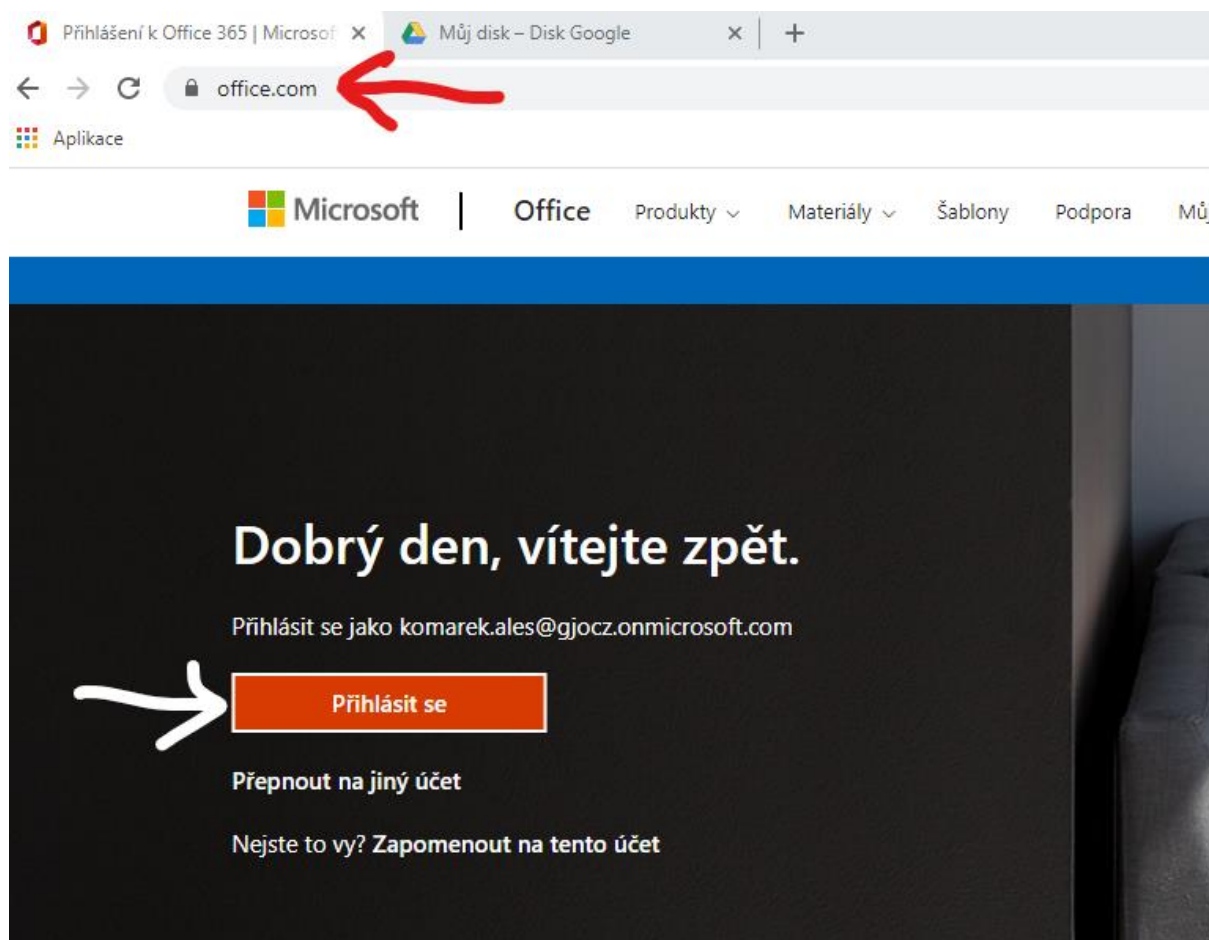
Přihlášení k Office 365 | Microsof ×
Můj disk – Disk Google ×
+
office.com
Aplikace
Microsoft | Office Produkty Materiály Šablony Podpora Můj

Dobrý den, vítejte zpět.

Přihlásit se jako komarek.ales@gjocz.onmicrosoft.com

Přihlásit se

Přepnout na jiný účet

Nejste to vy? Zapomenout na tento účet